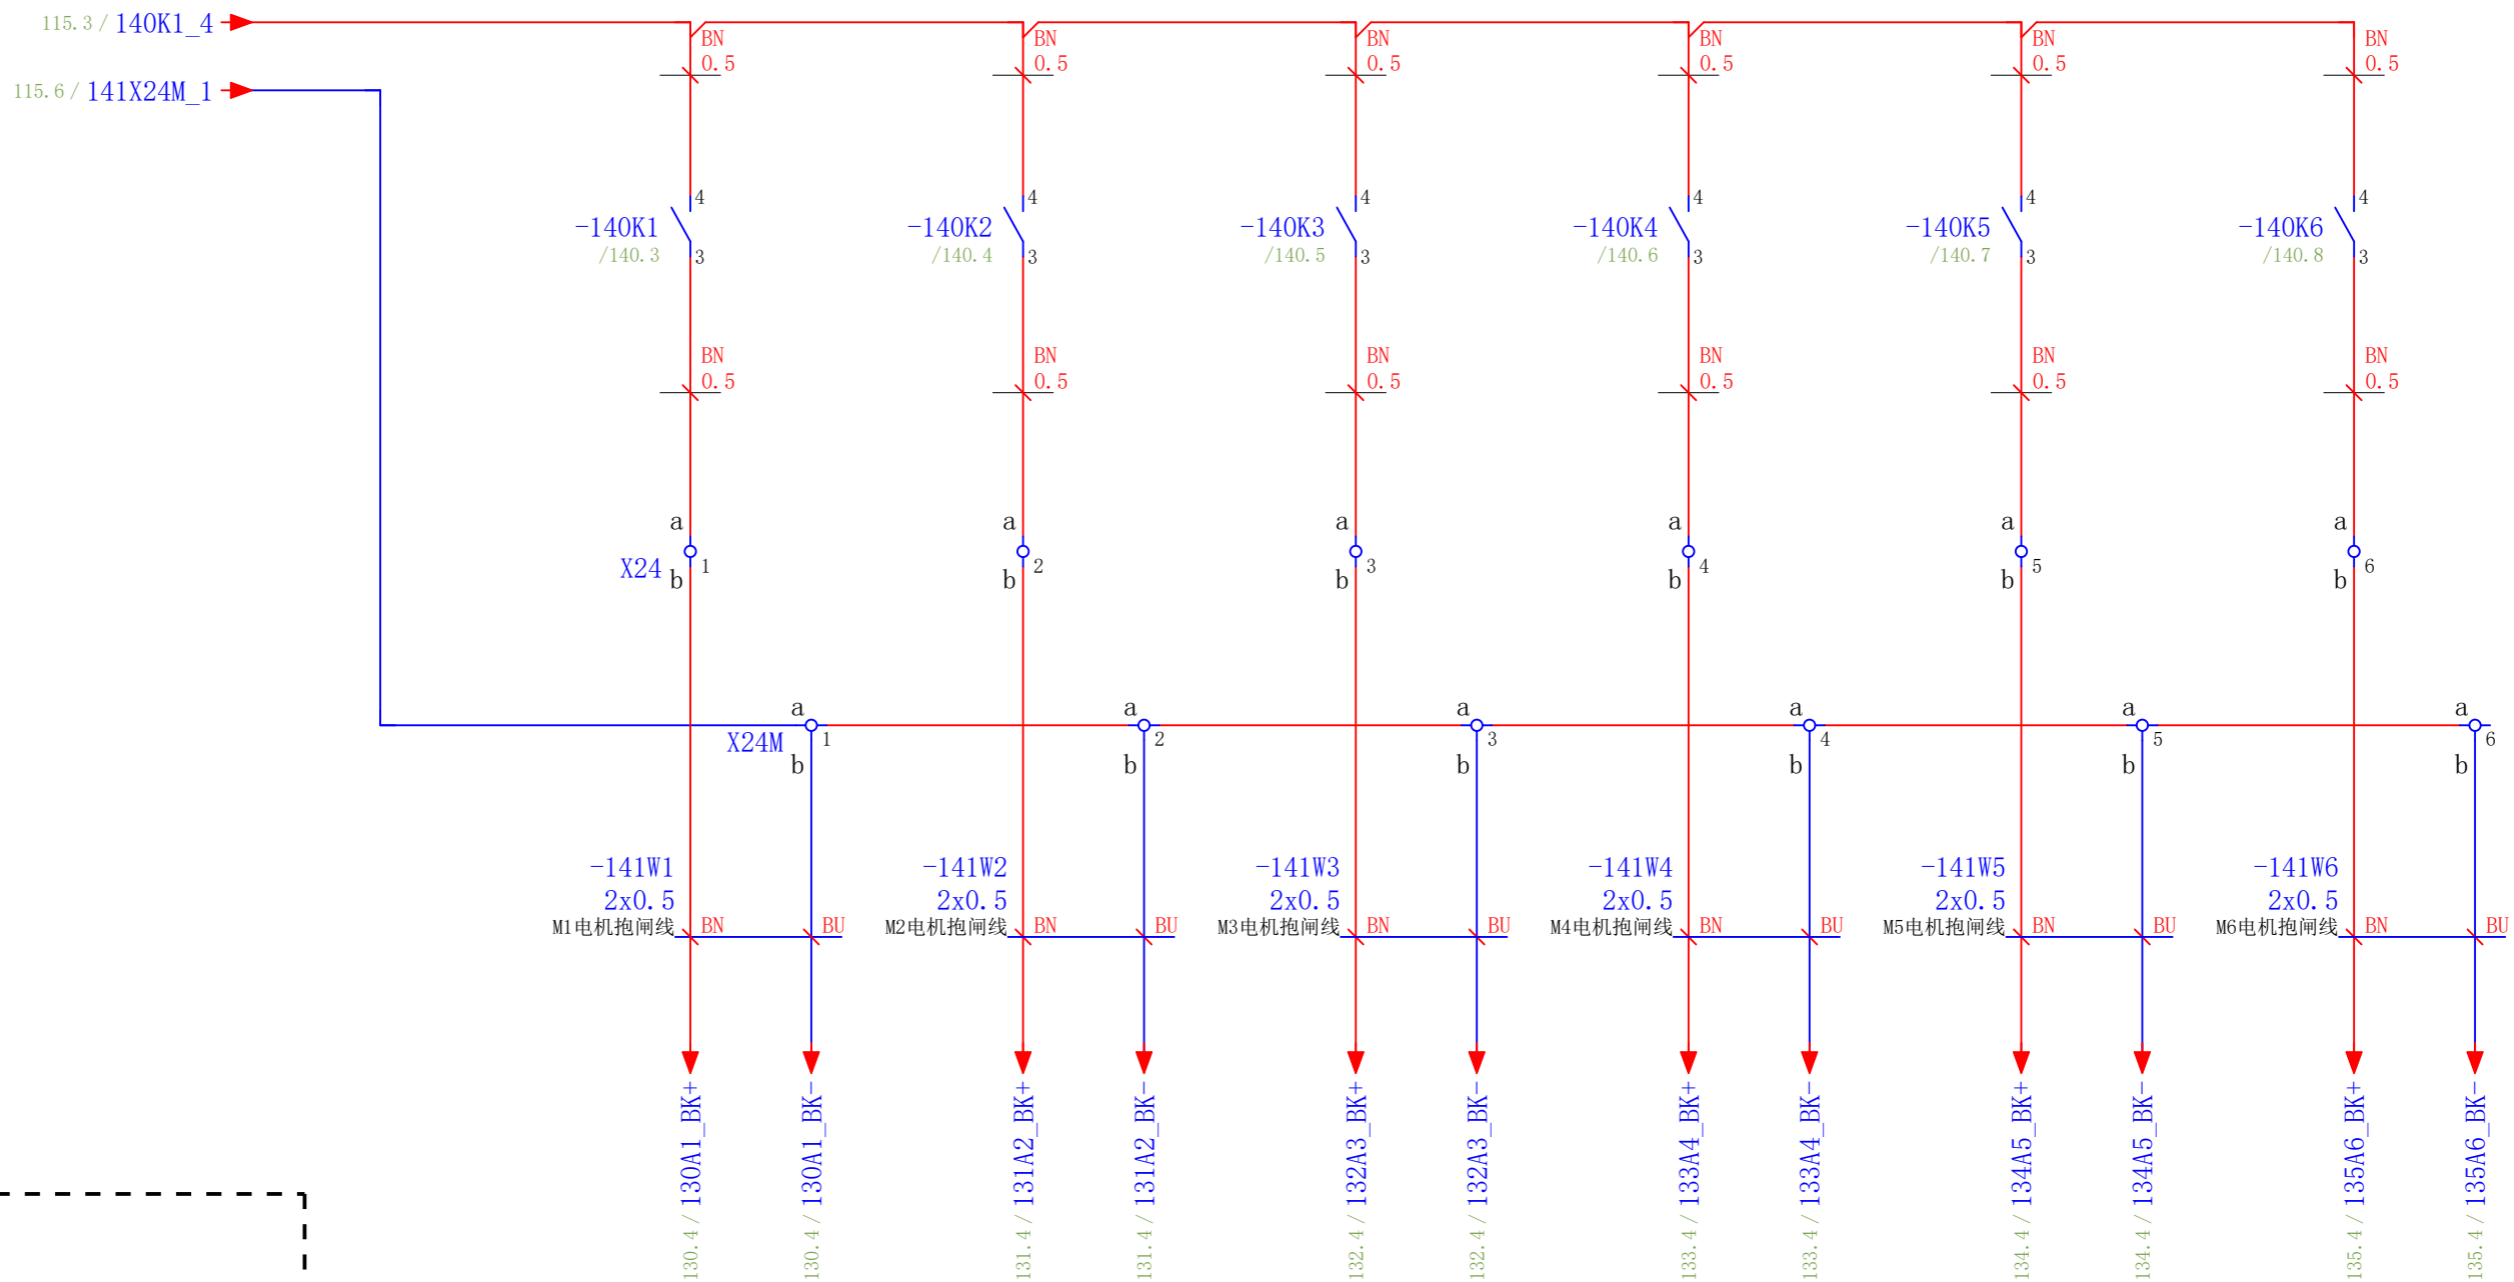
115.3 / 140K1_4
115.6 / 141X24M_1

BN 0.5 BN 0.5 BN 0.5 BN 0.5 BN 0.5 BN 0.5

4 -140K1 /140.3 3
4 -140K2 /140.4 3
4 -140K3 /140.5 3
4 -140K4 /140.6 3
4 -140K5 /140.7 3
4 -140K6 /140.8 3

BN 0.5 BN 0.5 BN 0.5 BN 0.5 BN 0.5 BN 0.5

X24
a b 1
a b 2
a b 3
a b 4
a b 5
a b 6

X24M
a b 1
a b 2
a b 3
a b 4
a b 5
a b 6

-141W1 2x0.5 M1电机抱闸线 BN BU
-141W2 2x0.5 M2电机抱闸线 BN BU
-141W3 2x0.5 M3电机抱闸线 BN BU
-141W4 2x0.5 M4电机抱闸线 BN BU
-141W5 2x0.5 M5电机抱闸线 BN BU
-141W6 2x0.5 M6电机抱闸线 BN BU

130.4 / 130A1_BK+
130.4 / 130A1_BK-
131.4 / 131A2_BK+
131.4 / 131A2_BK-
132.4 / 132A3_BK+
132.4 / 132A3_BK-
133.4 / 133A4_BK+
133.4 / 133A4_BK-
134.4 / 134A5_BK+
134.4 / 134A5_BK-
135.4 / 135A6_BK+
135.4 / 135A6_BK-